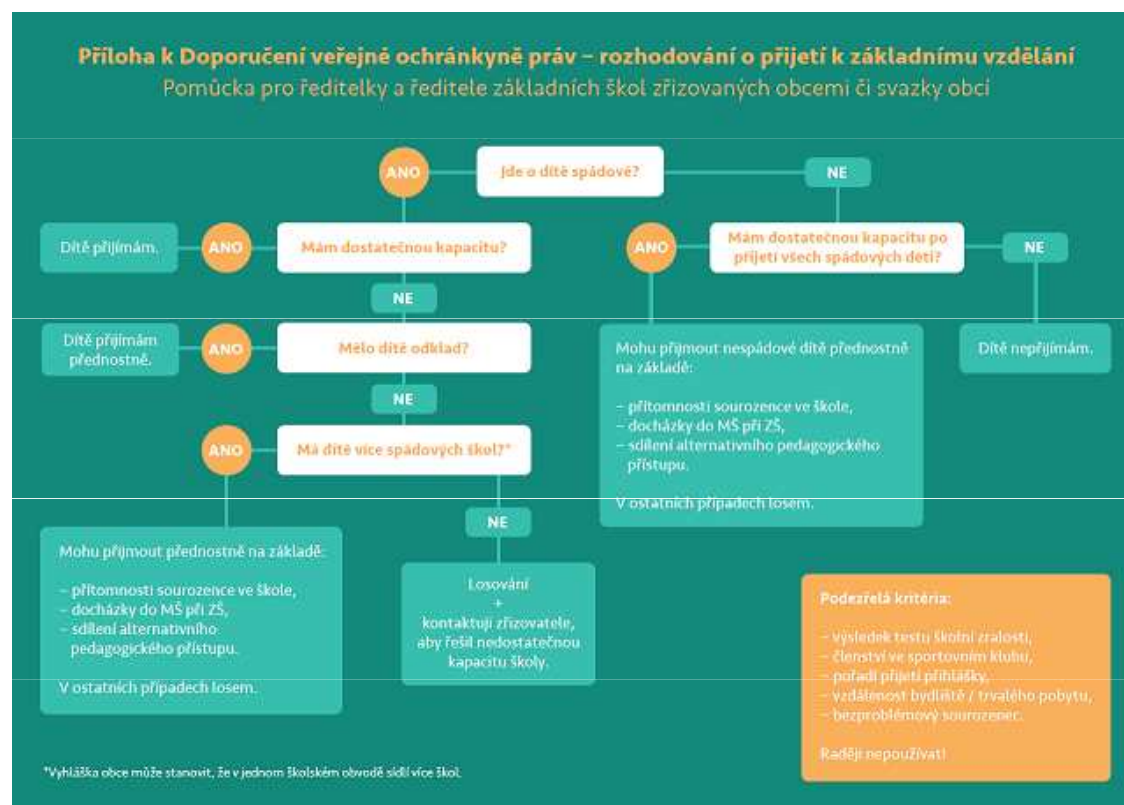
Příloha k Doporučení veřejné ochránkyně práv – rozhodování o přijetí k základnímu vzdělání
Pomůcka pro ředitelky a ředitele základních škol zřizovaných obcemi či svazky obcí

ANO

Jde o dítě spádové?

NE

Dítě přijímám.

ANO

Mám dostatečnou kapacitu?

ANO

Mám dostatečnou kapacitu po přijetí všech spádových dětí?

NE

NE

Dítě přijímám přednostně.

ANO

Mělo dítě odklad?

Mohu přijmout nespádové dítě přednostně na základě:

– přítomnosti sourozence ve škole,
– docházky do MŠ při ZŠ,
– sdílení alternativního pedagogického přístupu.

V ostatních případech losem.

Dítě nepřijímám.

NE

ANO

Má dítě více spádových škol?*

NE

Mohu přijmout přednostně na základě:

– přítomnosti sourozence ve škole,
– docházky do MŠ při ZŠ,
– sdílení alternativního pedagogického přístupu.

V ostatních případech losem.

Losování
+
kontaktuji zřizovatele, aby řešil nedostatečnou kapacitu školy.

Podezřelá kritéria:

– výsledek testu školní zralosti,
– členství ve sportovním klubu,
– pořadí přijetí přihlášky,
– vzdálenost bydliště / trvalého pobytu,
– bezproblémový sourozenec.

Raději nepoužívat!

*Vyhláška obce může stanovit, že v jednom školském obvodě sídlí více škol.